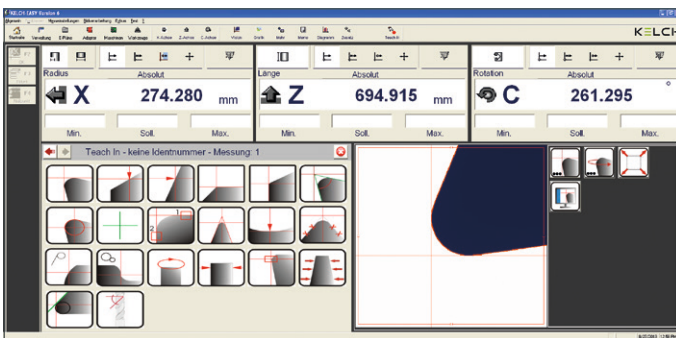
KELCH EASY Version 6

KELCH

Radius
Absolut
X 274.280 mm
Min. Soll. Max.

Länge
Absolut
Z 694.915 mm
Min. Soll. Max.

Rotation
Absolut
C 261.295 °
Min. Soll. Max.

Teach In - keine Identnummer - Messung: 1